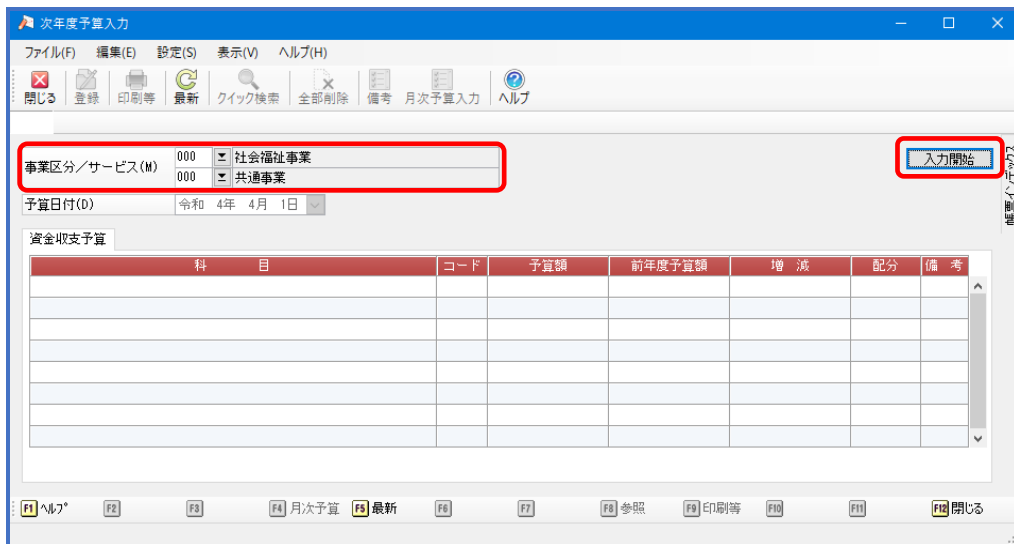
次年度予算入力

ファイル(F) 編集(E) 設定(S) 表示(V) ヘルプ(H)

閉じる 登録 印刷等 最新 クイック検索 全部削除 備考 月次予算入力 ヘルプ

事業区分／サービス(M) 000 社会福祉事業
000 共通事業

入力開始

予算日付(D) 令和 4年 4月 1日

資金収支予算

| 科　目 | コード | 予算額 | 前年度予算額 | 増　減 | 配分 | 備　考 |
|---|---|---|---|---|---|---|
| | | | | | | |
| | | | | | | |
| | | | | | | |
| | | | | | | |
| | | | | | | |
| | | | | | | |
| | | | | | | |
| | | | | | | |

F1 ヘルプ　F2　F3　F4 月次予算　F5 最新　F6　F7　F8 参照　F9 印刷等　F10　F11　F12 閉じる